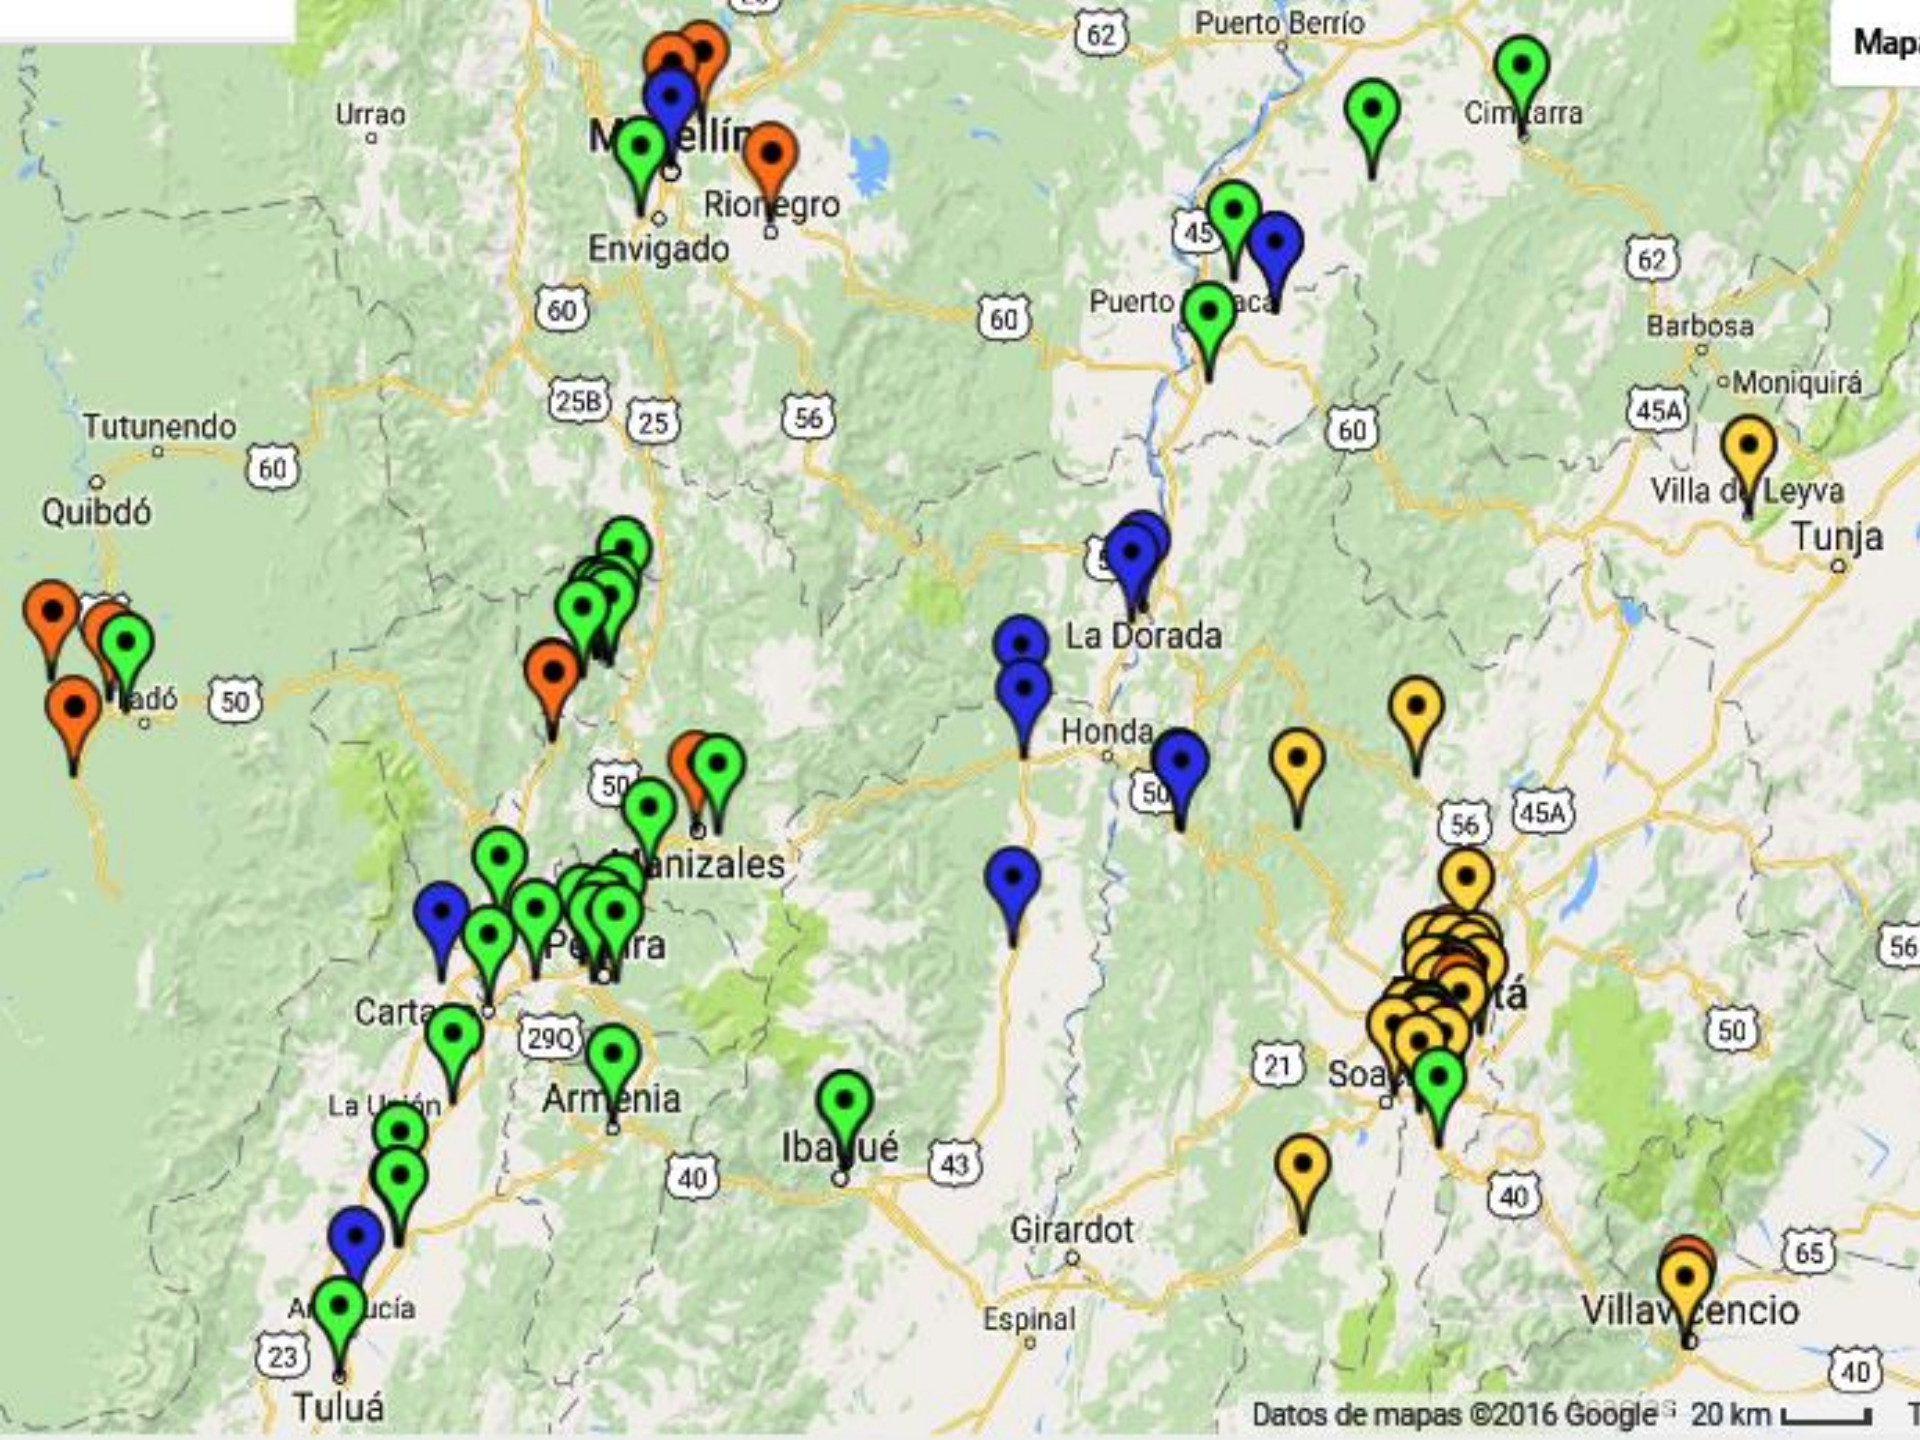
Mapa

62
Puerto Berrío
Urrao
Medellín
Cimitarra
Rionegro
Envigado
45
62
60
60
Puerto Boyacá
Barbosa
Moniquirá
25B
25
56
60
45A
Tutunendo
60
Quibdó
Villa de Leyva
Tunja
La Dorada
Istmina
50
Honda
50
50
56
45A
Manizales
56
Pereira
Bogotá
Cartago
29Q
50
21
Soacha
Armenia
La Unión
Ibagué
43
40
40
Girardot
65
Andalucía
Villavicencio
Espinal
23
40
Tuluá
Datos de mapas ©2016 Google
20 km